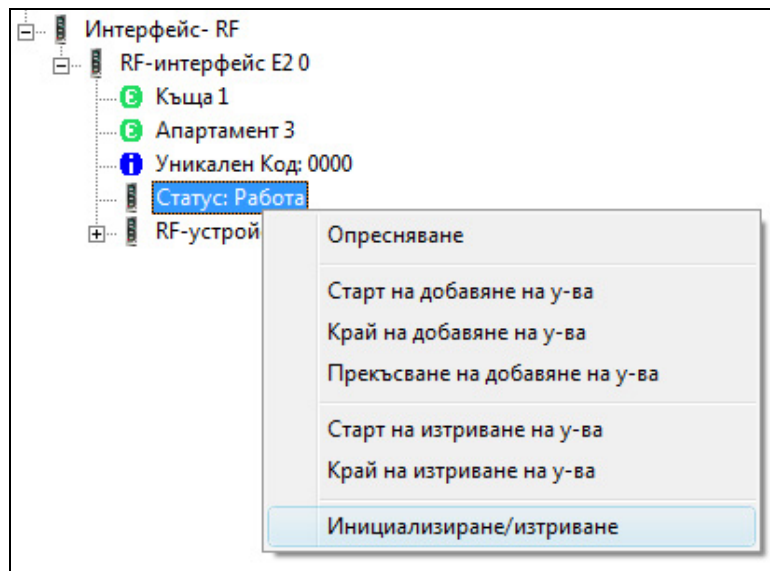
Интерфейс- RF
RF-интерфейс E2 0
Къща 1
Апартамент 3
Уникален Код: 0000
Статус: Работа
RF-устрой

Опресняване

Старт на добавяне на у-ва
Край на добавяне на у-ва
Прекъсване на добавяне на у-ва

Старт на изтриване на у-ва
Край на изтриване на у-ва

Инициализиране/изтриване